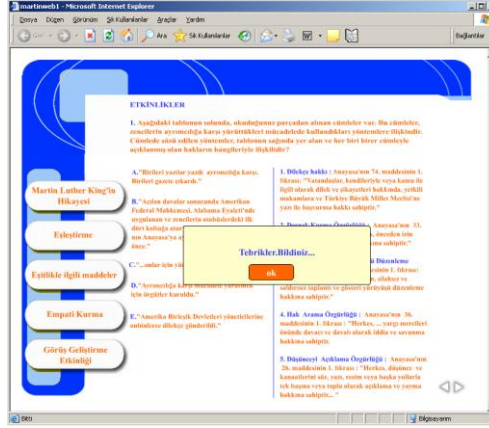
martinweb1 - Microsoft Internet Explorer

Dosya Düzen Görünüm Sık Kullanılanlar Araçlar Yardım

Geri Ara Sık Kullanılanlar Bağlantılar

ETKİNLİKLER

1. Aşağıdaki tablonun solunda, okuduğunuz parçadan alınan cümleler var. Bu cümlelere, zencilerin ayrımcılığa karşı yürüttükleri mücadelede kullandıkları yöntemlere ilişkindir. Cümlede sözü edilen yöntemler, tablonun sağında yer alan ve her biri birer cümleyle açıklanmış olan haklardan hangileriyle ilişkilidir?

Martin Luther King'in Hikayesi

Eşleştirme

Eşitlikle ilgili maddeler

Empati Kurma

Görüş Geliştirme Etkinliği

A."Birileri yazılar yazdı ayrımcılığa karşı. Birileri gazete çıkardı."

B."Açılan davalar sonucunda Amerikan Federal Mahkemesi, Alabama Eyaleti'ndeki uygulanan ve zencilerin otobüslerdeki ile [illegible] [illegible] ... ma Anayasa'sı a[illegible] önce."

C."...onlar için yü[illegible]

D."Ayrımcılığa karşı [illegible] için örgütler kuruldu."

E."Amerika Birleşik Devletleri yöneticilerine onbinlerce dilekçe gönderildi."

1. Dilekçe hakkı : Anayasa'nın 74. maddesinin 1. fıkrası: "Vatandaşlar, kendileriyle veya kamu ile ilgili olarak dilek ve şikayetleri hakkında, yetkili makamlara ve Türkiye Büyük Millet Meclisi'ne yazı ile başvurma hakkı sahiptir."

2. Dernek Kurma Özgürlüğü : Anayasa'nın 33. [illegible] önceden izin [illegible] sahiptir."

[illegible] Düzenleme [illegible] sinin 1. fıkrası: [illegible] silahsız ve saldırısız toplantı ve gösteri yürüyüşü düzenleme hakkına sahiptir."

4. Hak Arama Özgürlüğü : Anayasa'nın 36. maddesinin 1. fıkrası : "Herkes, ... yargı mercileri önünde davacı ve davalı olarak iddia ve savunma hakkına sahiptir.

5. Düşünceyi Açıklama Özgürlüğü : Anayasa'nın 26. maddesinin 1. fıkrası : "Herkes, düşünce ve kanaatlerini söz, yazı, resim veya başka yollarla tek başına veya toplu olarak açıklama ve yayma hakkına sahiptir... "

Tebrikler.Bildiniz...

ok

Bitti

Bilgisayarım